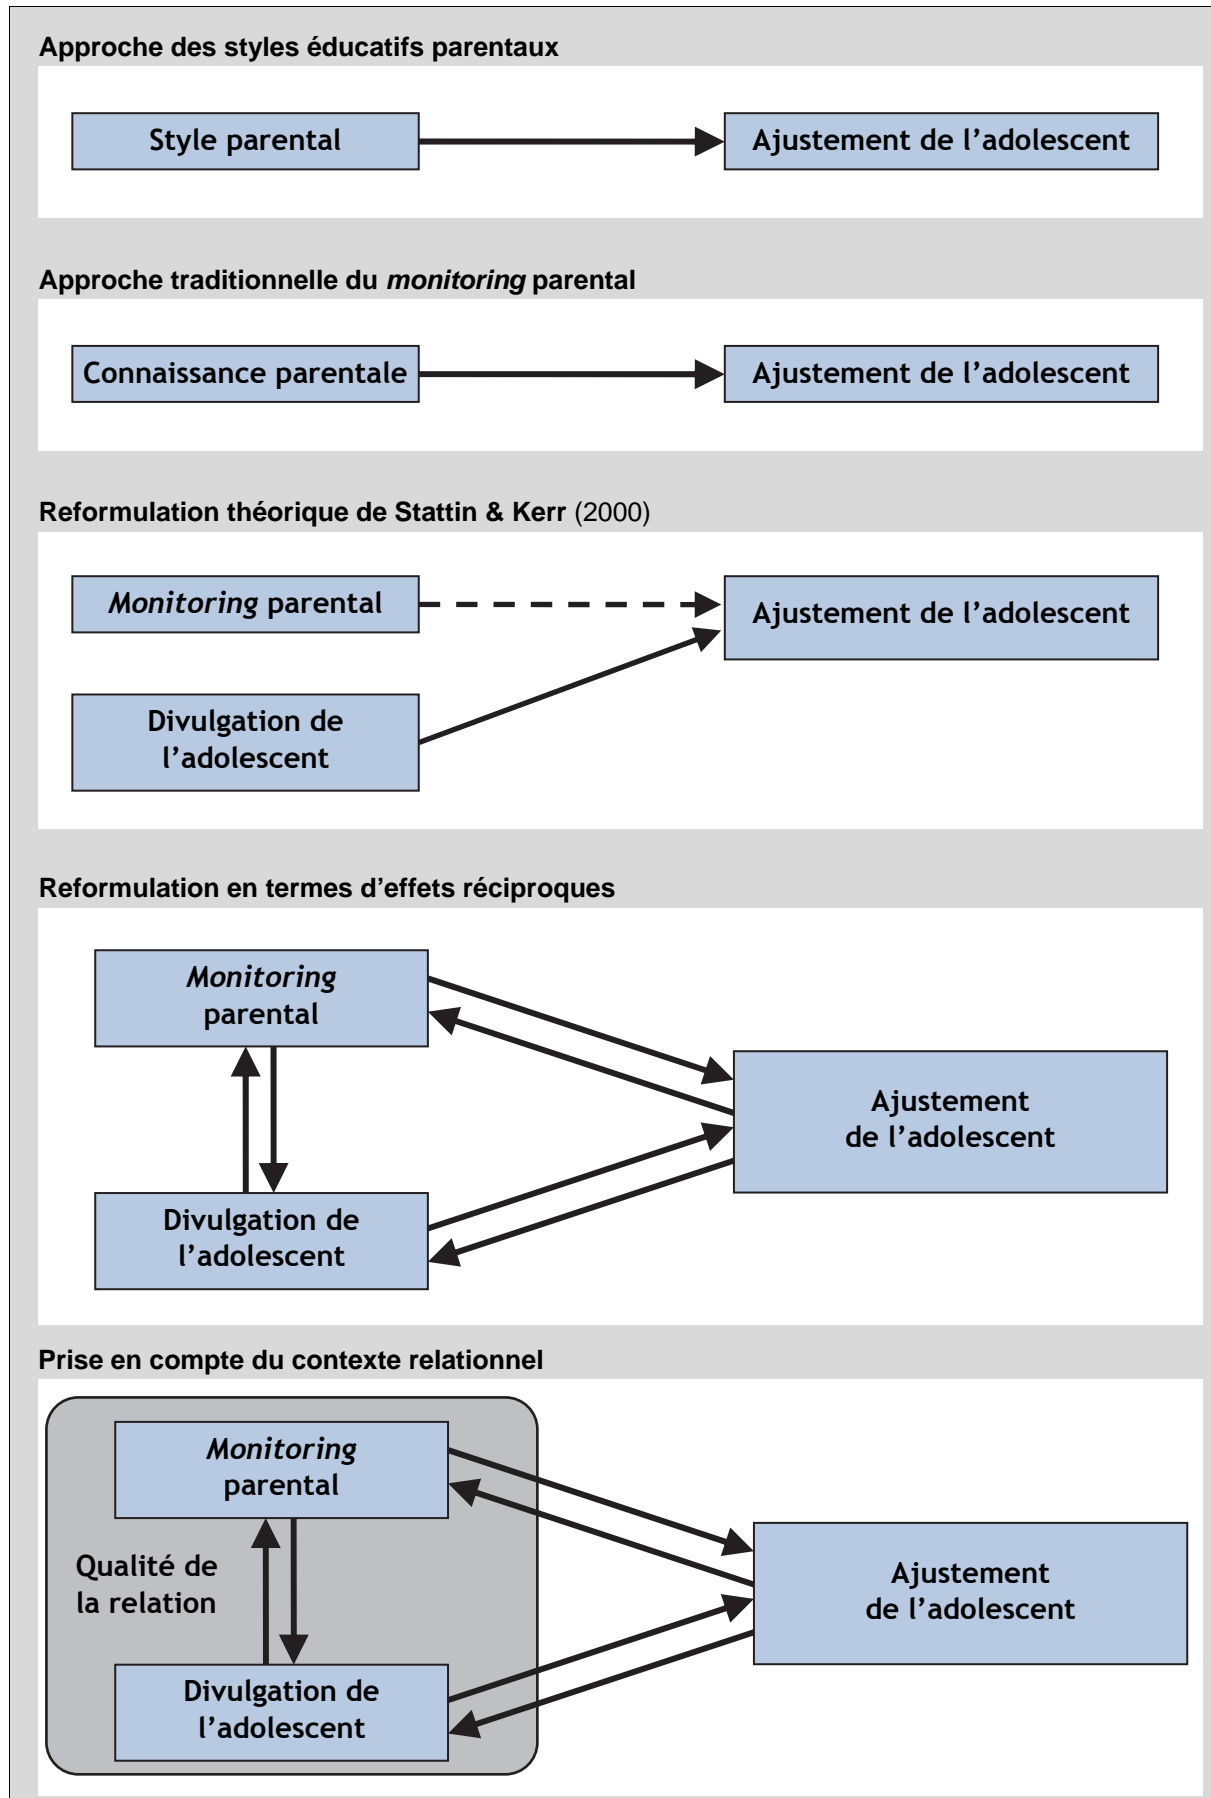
Approche des styles éducatifs parentaux

Style parental

Ajustement de l'adolescent

Approche traditionnelle du *monitoring* parental

Connaissance parentale

Ajustement de l'adolescent

Reformulation théorique de Stattin & Kerr (2000)

*Monitoring* parental

Ajustement de l'adolescent

Divulgation de l'adolescent

Reformulation en termes d'effets réciproques

*Monitoring* parental

Ajustement de l'adolescent

Divulgation de l'adolescent

Prise en compte du contexte relationnel

*Monitoring* parental

Qualité de la relation

Ajustement de l'adolescent

Divulgation de l'adolescent